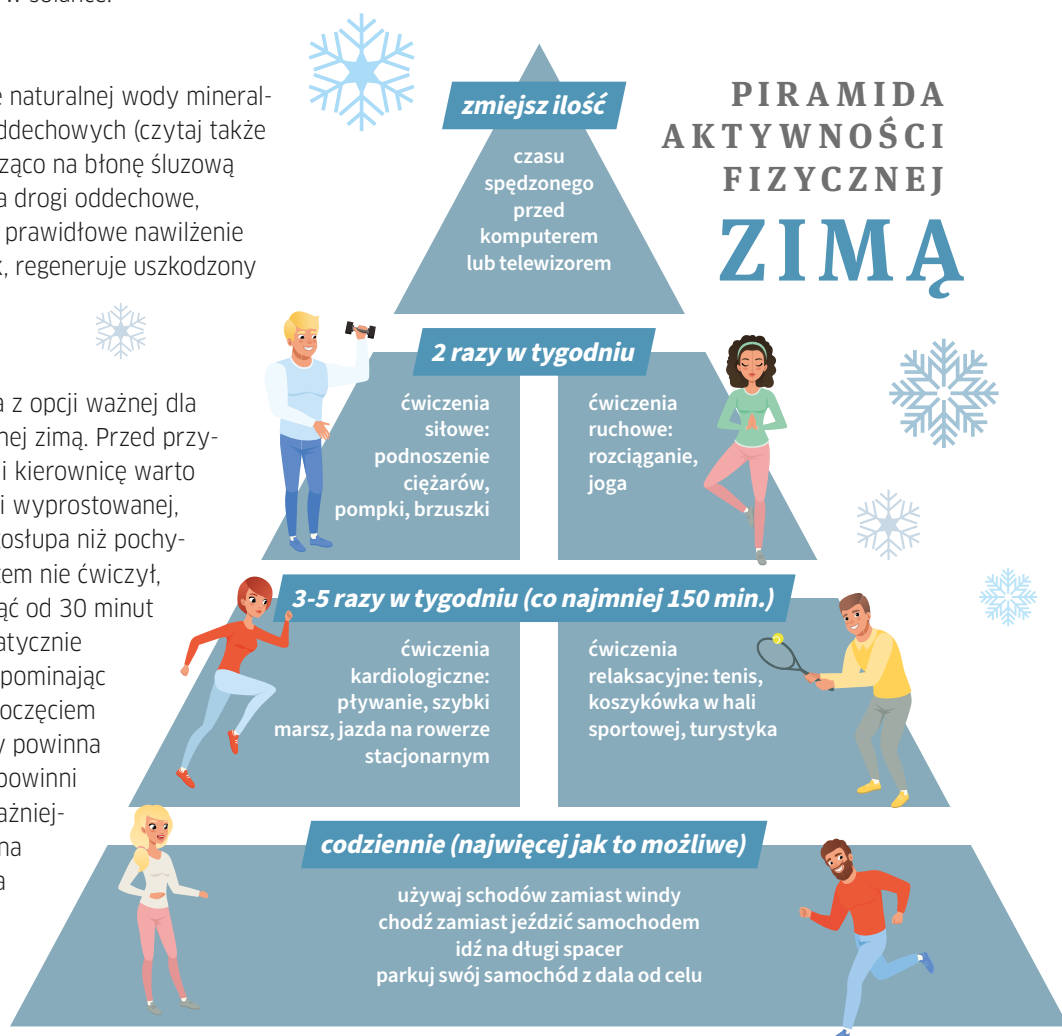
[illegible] słońce.

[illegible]e naturalnej wody mineral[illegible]ddechowych (czytaj także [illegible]ząco na błonę śluzową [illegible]a drogi oddechowe, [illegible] prawidłowe nawilżenie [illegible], regeneruje uszkodzony

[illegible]a z opcji ważnej dla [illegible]nej zimą. Przed przy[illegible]i kierownicę warto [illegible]i wyprostowanej, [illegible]osłupa niż pochy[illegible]zem nie ćwiczył, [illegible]ąć od 30 minut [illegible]atycznie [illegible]pominając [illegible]oczęciem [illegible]y powinna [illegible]powinni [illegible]ażniej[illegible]na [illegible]a

PIRAMIDA AKTYWNOŚCI FIZYCZNEJ ZIMĄ

zmiejsz ilość
czasu spędzonego przed komputerem lub telewizorem

2 razy w tygodniu
ćwiczenia siłowe: podnoszenie ciężarów, pompki, brzuszki
ćwiczenia ruchowe: rozciąganie, joga

3-5 razy w tygodniu (co najmniej 150 min.)
ćwiczenia kardiologiczne: pływanie, szybki marsz, jazda na rowerze stacjonarnym
ćwiczenia relaksacyjne: tenis, koszykówka w hali sportowej, turystyka

codziennie (najwięcej jak to możliwe)
używaj schodów zamiast windy
chodź zamiast jeździć samochodem
idź na długi spacer
parkuj swój samochód z dala od celu